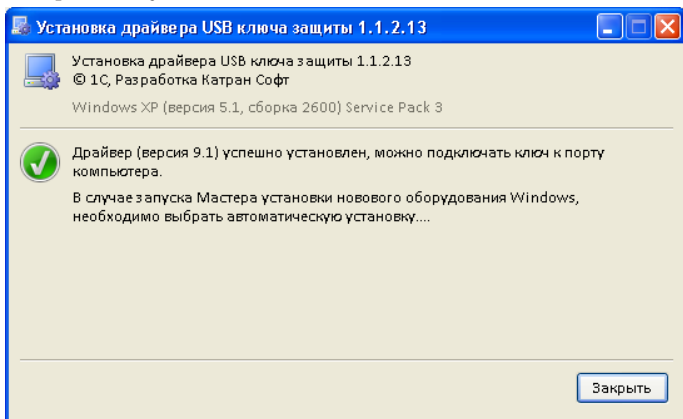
Установка драйвера USB ключа защиты 1.1.2.13

Установка драйвера USB ключа защиты 1.1.2.13
© 1С, Разработка Катран Софт

Windows XP (версия 5.1, сборка 2600) Service Pack 3

Драйвер (версия 9.1) успешно установлен, можно подключать ключ к порту компьютера.

В случае запуска Мастера установки нового оборудования Windows, необходимо выбрать автоматическую установку....

Закрыть